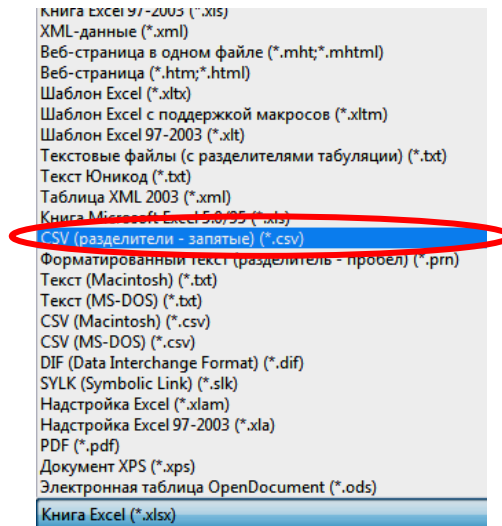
Книга Excel 97-2003 (*.xls)
XML-данные (*.xml)
Веб-страница в одном файле (*.mht;*.mhtml)
Веб-страница (*.htm;*.html)
Шаблон Excel (*.xltx)
Шаблон Excel с поддержкой макросов (*.xltm)
Шаблон Excel 97-2003 (*.xlt)
Текстовые файлы (с разделителями табуляции) (*.txt)
Текст Юникод (*.txt)
Таблица XML 2003 (*.xml)
Книга Microsoft Excel 5.0/95 (*.xls)
CSV (разделители - запятые) (*.csv)
Форматированный текст (разделитель - пробел) (*.prn)
Текст (Macintosh) (*.txt)
Текст (MS-DOS) (*.txt)
CSV (Macintosh) (*.csv)
CSV (MS-DOS) (*.csv)
DIF (Data Interchange Format) (*.dif)
SYLK (Symbolic Link) (*.slk)
Надстройка Excel (*.xlam)
Надстройка Excel 97-2003 (*.xla)
PDF (*.pdf)
Документ XPS (*.xps)
Электронная таблица OpenDocument (*.ods)
Книга Excel (*.xlsx)